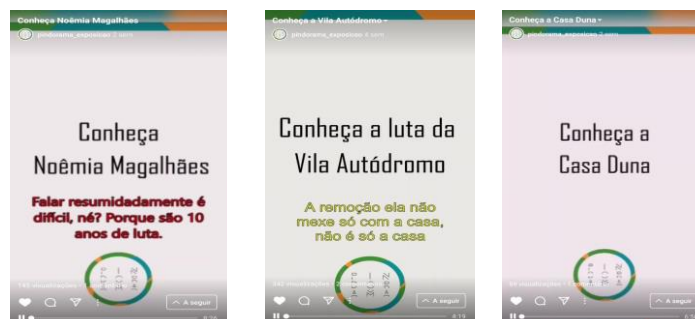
Conheça Noêmia Magalhães
pindorama_exposicao 2 sem

Conheça
Noêmia Magalhães

Falar resumidamente é difícil, né? Porque são 10 anos de luta.

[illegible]

145 visualizações

A seguir

Conheça a Vila Autódromo
pindorama_exposicao 4 sem

Conheça a luta da
Vila Autódromo

A remoção ela não mexe só com a casa, não é só a casa

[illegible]

342 visualizações

A seguir

Conheça a Casa Duna
pindorama_exposicao 2 sem

Conheça a
Casa Duna

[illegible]

98 visualizações

A seguir